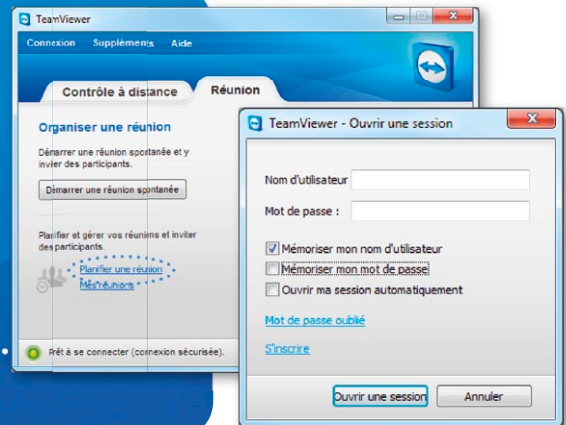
TeamViewer

Connexion Suppléments Aide

Contrôle à distance

Réunion

Organiser une réunion

Démarrer une réunion spontanée et y inviter des participants.

Démarrer une réunion spontanée

Planifier et gérer vos réunions et inviter des participants.

Planifier une réunion

Mes réunions

Prêt à se connecter (connexion sécurisée).

TeamViewer - Ouvrir une session

Nom d'utilisateur

Mot de passe :

Mémoriser mon nom d'utilisateur

Mémoriser mon mot de passe

Ouvrir ma session automatiquement

Mot de passe oublié

S'inscrire

Ouvrir une session

Annuler